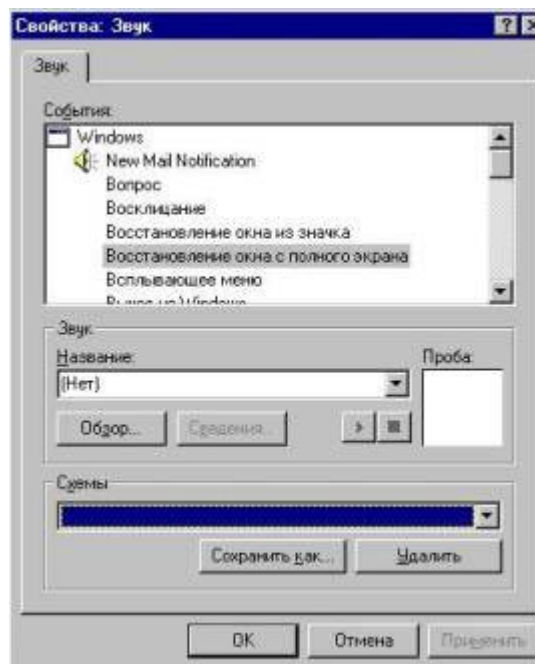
Свойства: Звук

Звук

События:

Windows

New Mail Notification

Вопрос

Восклицание

Восстановление окна из значка

Восстановление окна с полного экрана

Всплывающее меню

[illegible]

Звук

Название:

(Нет)

Проба:

Обзор...

Сведения...

Схемы

Сохранить как...

Удалить

OK

Отмена

Применить